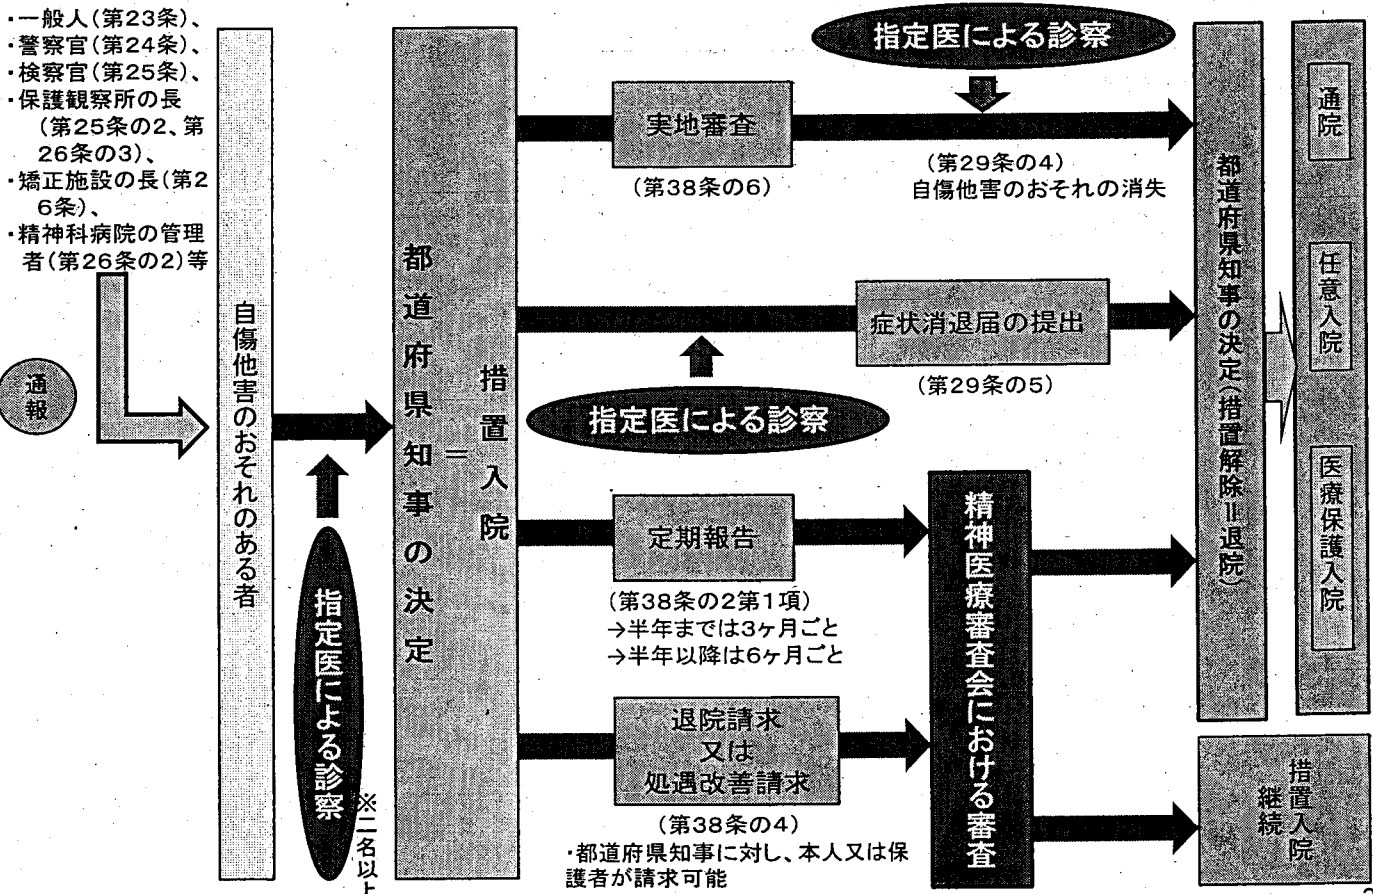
・一般人（第23条）、
・警察官（第24条）、
・検察官（第25条）、
・保護観察所の長（第25条の2、第26条の3）、
・矯正施設の長（第26条）、
・精神科病院の管理者（第26条の2）等

通報

自傷他害のおそれのある者

指定医による診察

※二名以上

都道府県知事の決定 ＝ 措置入院

指定医による診察

実地審査

（第38条の6）

（第29条の4）
自傷他害のおそれの消失

症状消退届の提出

（第29条の5）

指定医による診察

定期報告

（第38条の2第1項）
→半年までは3ヶ月ごと
→半年以降は6ヶ月ごと

退院請求
又は
処遇改善請求

（第38条の4）
・都道府県知事に対し、本人又は保護者が請求可能

精神医療審査会における審査

都道府県知事の決定（措置解除＝退院）

通院

任意入院

医療保護入院

措置入院継続